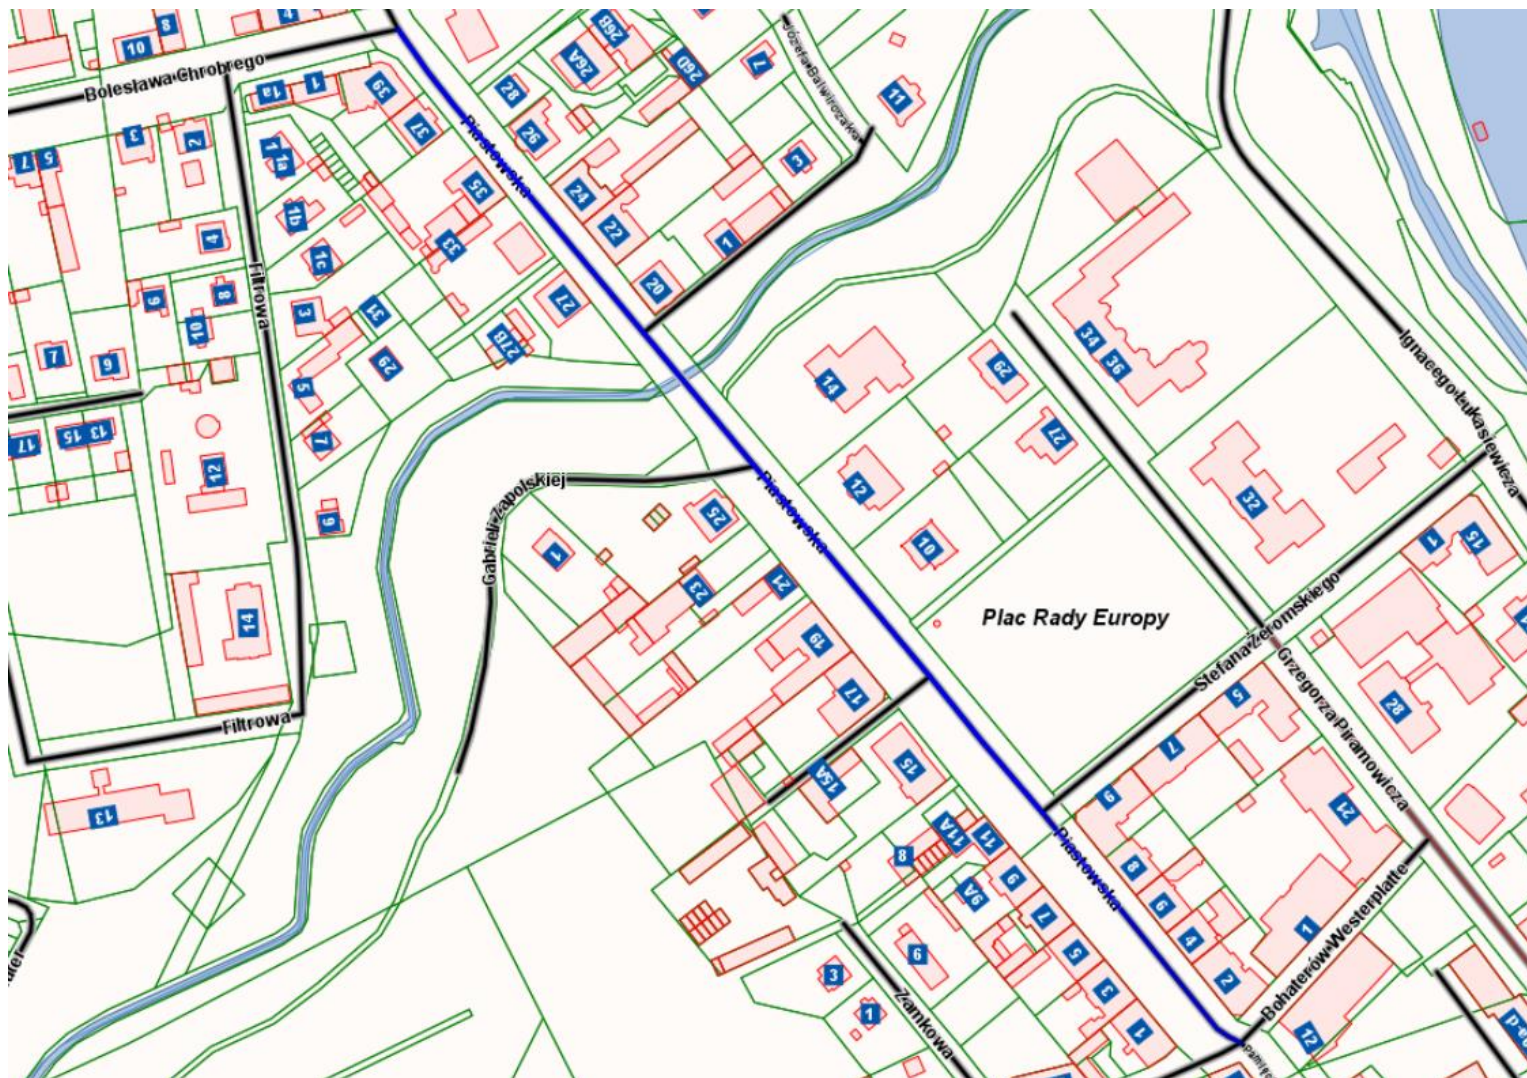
Bolesława Chrobrego
Filtrowa
Filtrowa
Piastowska
Piastowska
Piastowska
Jeziora Bajkalskiego
Gabrieli Zapolskiej
Plac Rady Europy
Stefana Żeromskiego
Grzegorza Piramowicza
Ignacego Łukasiewicza
Bohaterów Westerplatte
Zamkowa
10
8
3
1a
1
39
37
35
33
31
29
27
27B
26B
26A
26D
28
26
24
22
20
7
11
3
1
5
7
3
2
1
1a
1b
1c
4
6
8
10
7
9
17
15
13
12
14
13
3
5
7
9
14
29
27
12
10
34
36
32
25
23
21
19
17
15
15A
11A
11
8
9A
9
7
5
3
1
6
3
1
4
1
15
28
5
7
9
8
6
4
2
21
1
12